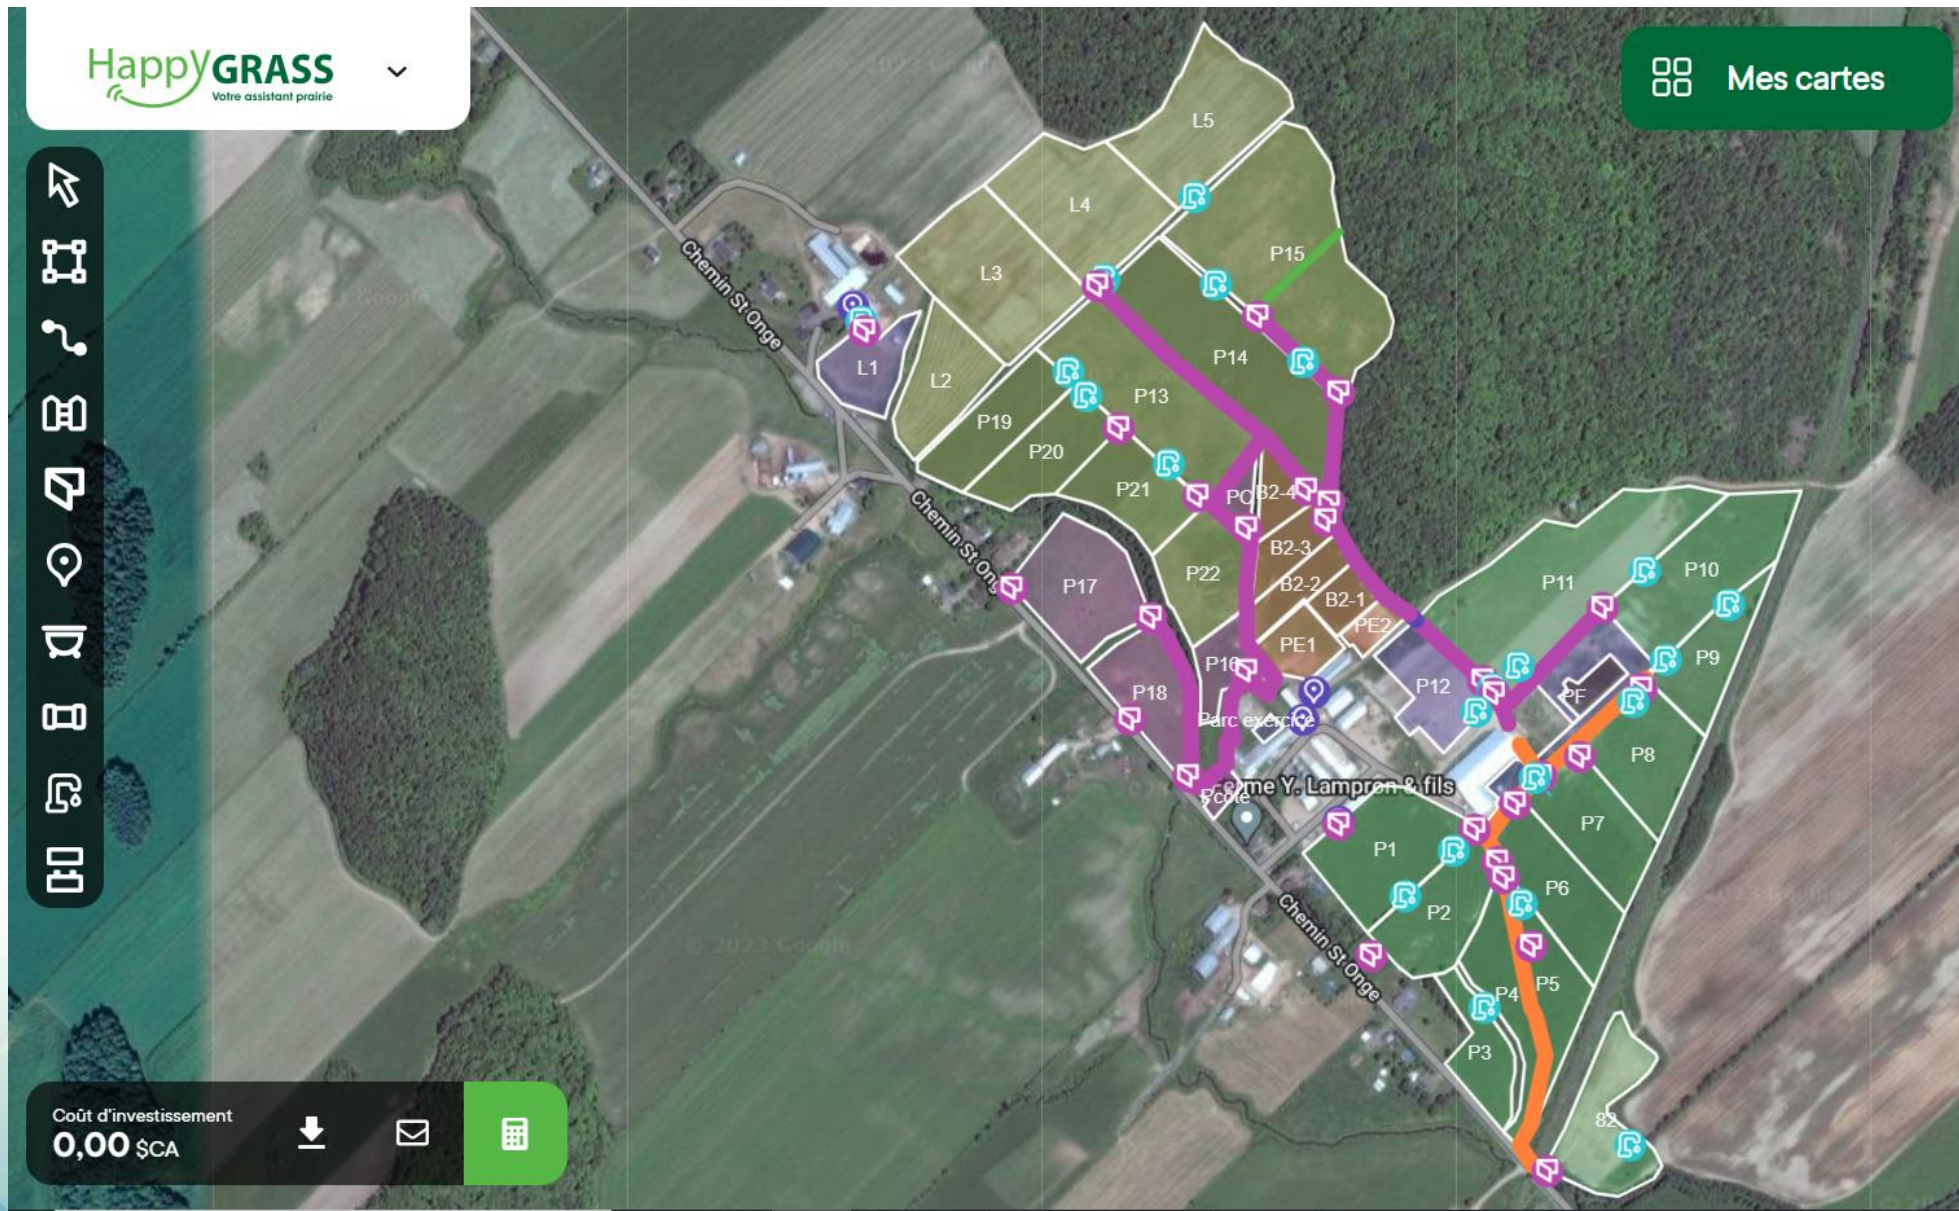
HappyGRASS
Votre assistant prairie

Mes cartes

L5
L4
L3
P15
L1
L2
P14
P13
P19
P20
P21
PO
B2-4
B2-3
B2-2
B2-1
PE2
PE1
P22
P17
P18
P16
Parc exercice
P12
PF
P11
P10
P9
P8
P7
P6
P5
P4
P3
P2
P1
82
Ferme Y. Lampron & fils
École

Chemin St Onge
Chemin St Onge
Chemin St Onge

© 2023 Google
© 2023 Google
© 2023 Google

Coût d'investissement
0,00 $CA